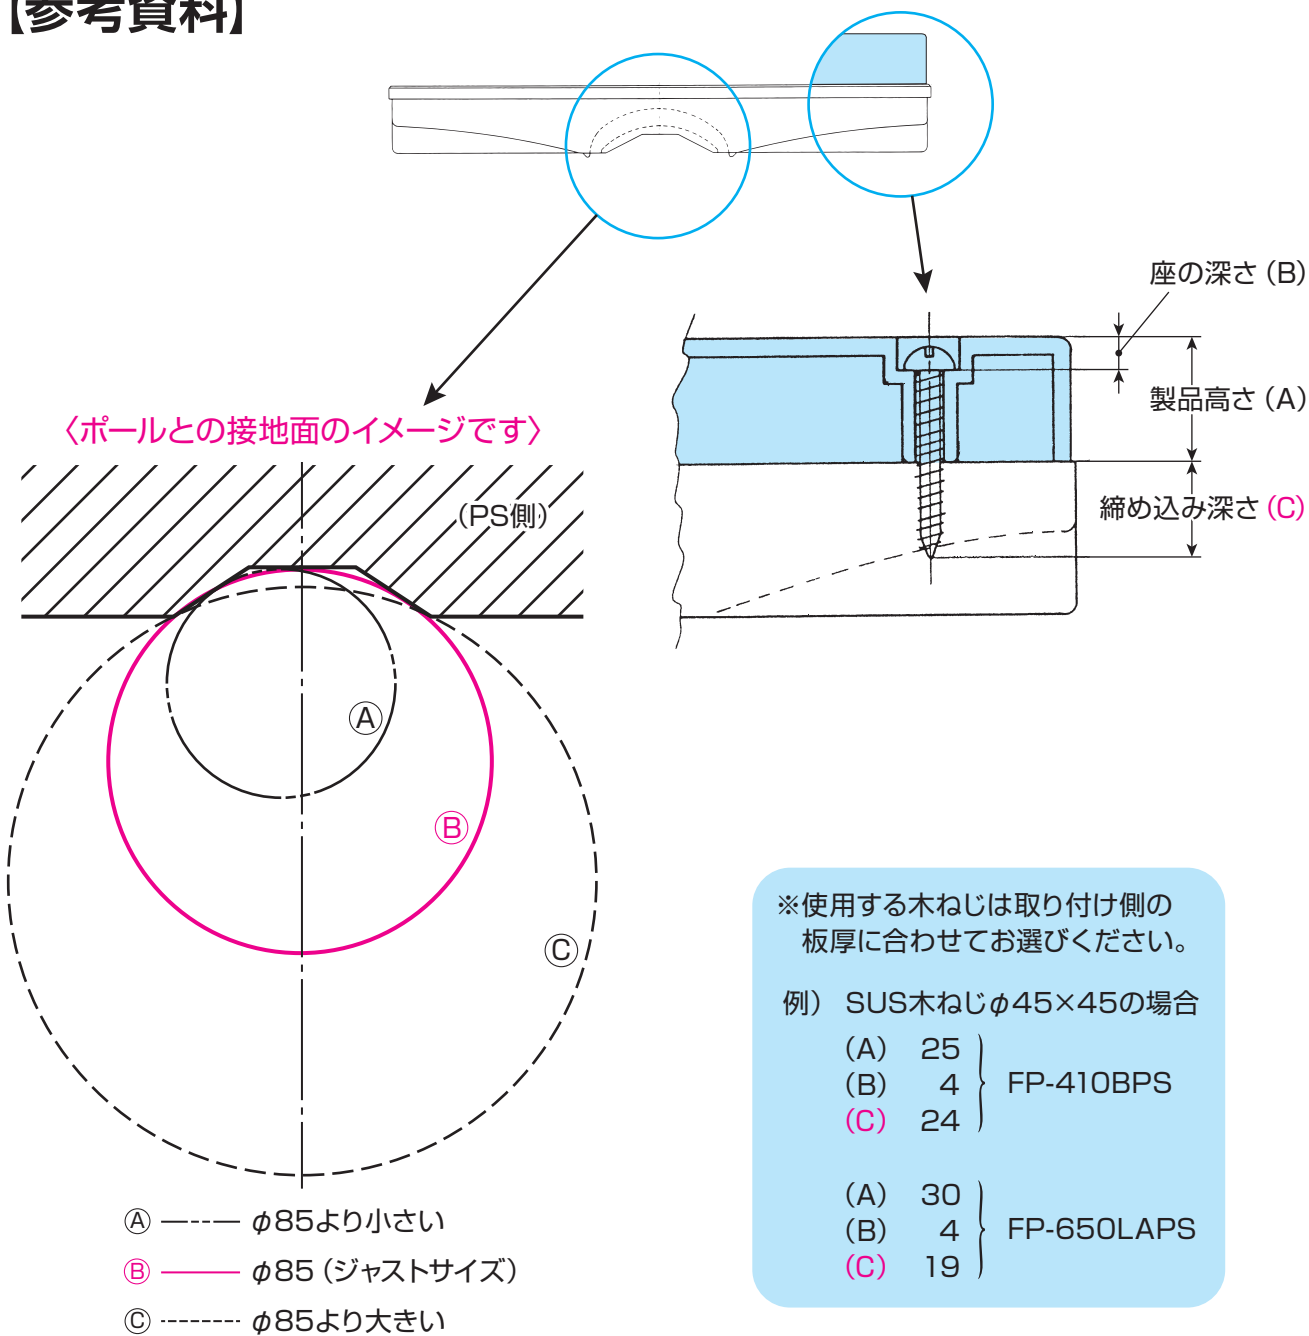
【参考資料】

座の深さ（B）

製品高さ（A）

締め込み深さ（C）

〈ポールとの接地面のイメージです〉

(PS側)

Ⓐ

Ⓑ

Ⓒ

※使用する木ねじは取り付け側の板厚に合わせてお選びください。

例）SUS木ねじ$\phi$45×45の場合

(A) 25
(B) 4
(C) 24
FP-410BPS

(A) 30
(B) 4
(C) 19
FP-650LAPS

Ⓐ —·-·— $\phi$85より小さい

Ⓑ ———— $\phi$85（ジャストサイズ）

Ⓒ -------- $\phi$85より大きい